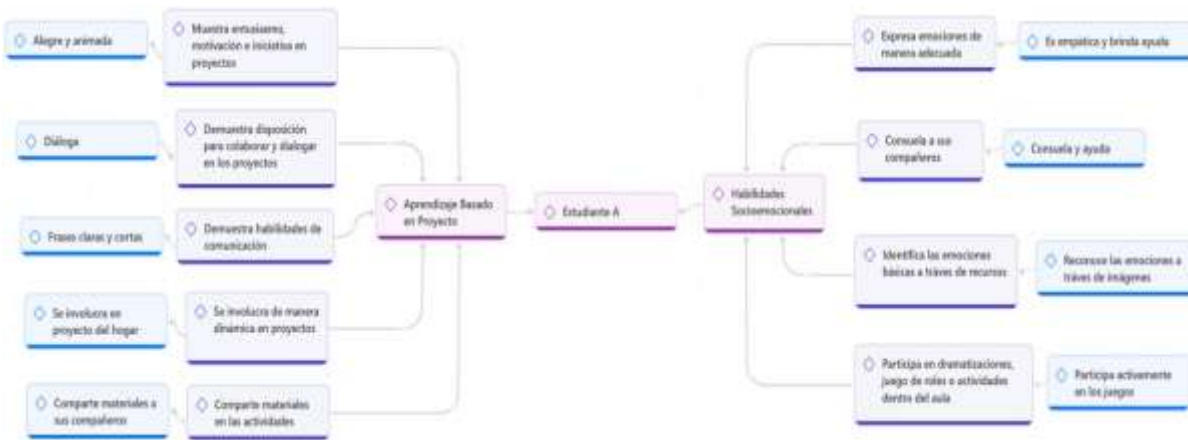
Alegre y animada

Muestra entusiasmo, motivación e iniciativa en proyectos

Dialoga

Demuestra disposición para colaborar y dialogar en los proyectos

Frases claras y cortas

Demuestra habilidades de comunicación

Se involucra en proyecto del hogar

Se involucra de manera dinámica en proyectos

Comparte materiales a sus compañeros

Comparte materiales en las actividades

Aprendizaje Basado en Proyecto

Estudiante A

Habilidades Socioemocionales

Expresa emociones de manera adecuada

Es empático y brinda ayuda

Consuela a sus compañeros

Consuela y ayuda

Identifica las emociones básicas a través de recursos

Reconoce las emociones a través de imágenes

Participa en dramatizaciones, juego de roles o actividades dentro del aula

Participa activamente en los juegos